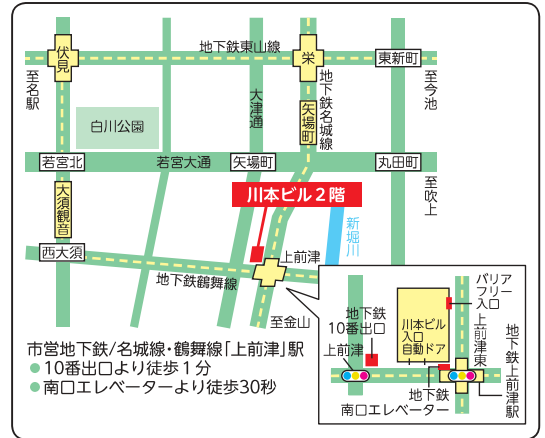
伏見

地下鉄東山線

栄

東新町

至名駅

地下鉄名城線

至今池

大津通

矢場町

白川公園

若宮北

若宮大通

矢場町

丸田町

至吹上

大須観音

川本ビル２階

新堀川

西大須

上前津

地下鉄鶴舞線

至金山

バリアフリー入口

地下鉄10番出口

川本ビル入口自動ドア

上前津東

地下鉄上前津駅

上前津

地下鉄南口エレベーター

市営地下鉄/名城線・鶴舞線「上前津」駅
● 10番出口より徒歩１分
● 南口エレベーターより徒歩30秒